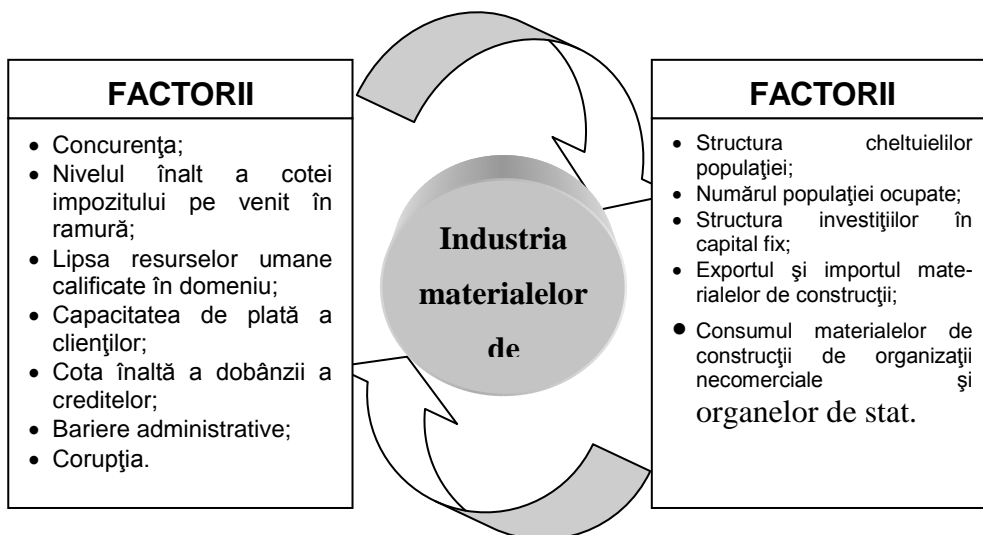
FACTORII

- Concurenţa;
- Nivelul înalt a cotei impozitului pe venit în ramură;
- Lipsa resurselor umane calificate în domeniu;
- Capacitatea de plată a clienţilor;
- Cota înaltă a dobânzii a creditelor;
- Bariere administrative;
- Corupţia.

Industria materialelor de

FACTORII

- Structura cheltuielilor populaţiei;
- Numărul populaţiei ocupate;
- Structura investiţiilor în capital fix;
- Exportul şi importul materialelor de construcţii;
- Consumul materialelor de construcţii de organizaţii necomerciale şi organelor de stat.